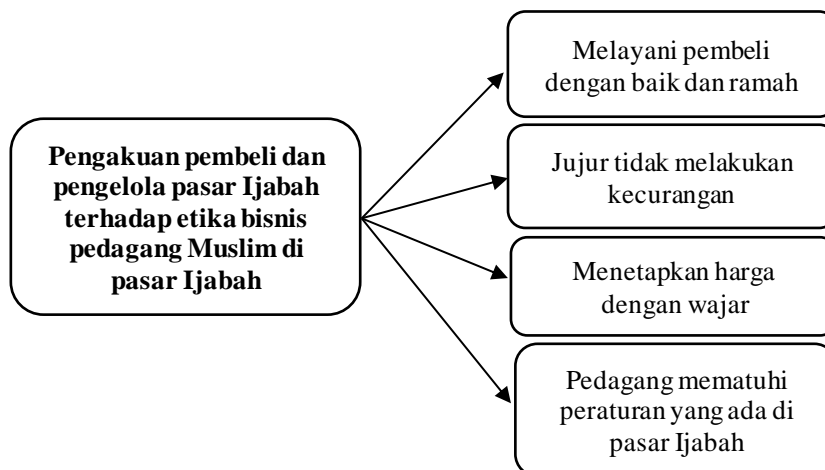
Pengakuan pembeli dan pengelola pasar Ijabah terhadap etika bisnis pedagang Muslim di pasar Ijabah

Melayani pembeli dengan baik dan ramah

Jujur tidak melakukan kecurangan

Menetapkan harga dengan wajar

Pedagang mematuhi peraturan yang ada di pasar Ijabah